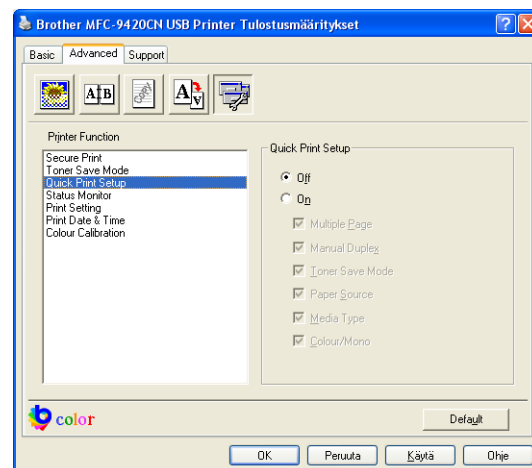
Brother MFC-9420CN USB Printer Tulostusmääritykset

Basic | Advanced | Support

AB

Copy

A

Printer Function

Secure Print
Toner Save Mode
Quick Print Setup
Status Monitor
Print Setting
Print Date & Time
Colour Calibration

Quick Print Setup

Off
On

Multiple Page
Manual Duplex
Toner Save Mode
Paper Source
Media Type
Colour/Mono

color

Default

OK | Peruuta | Käytä | Ohje